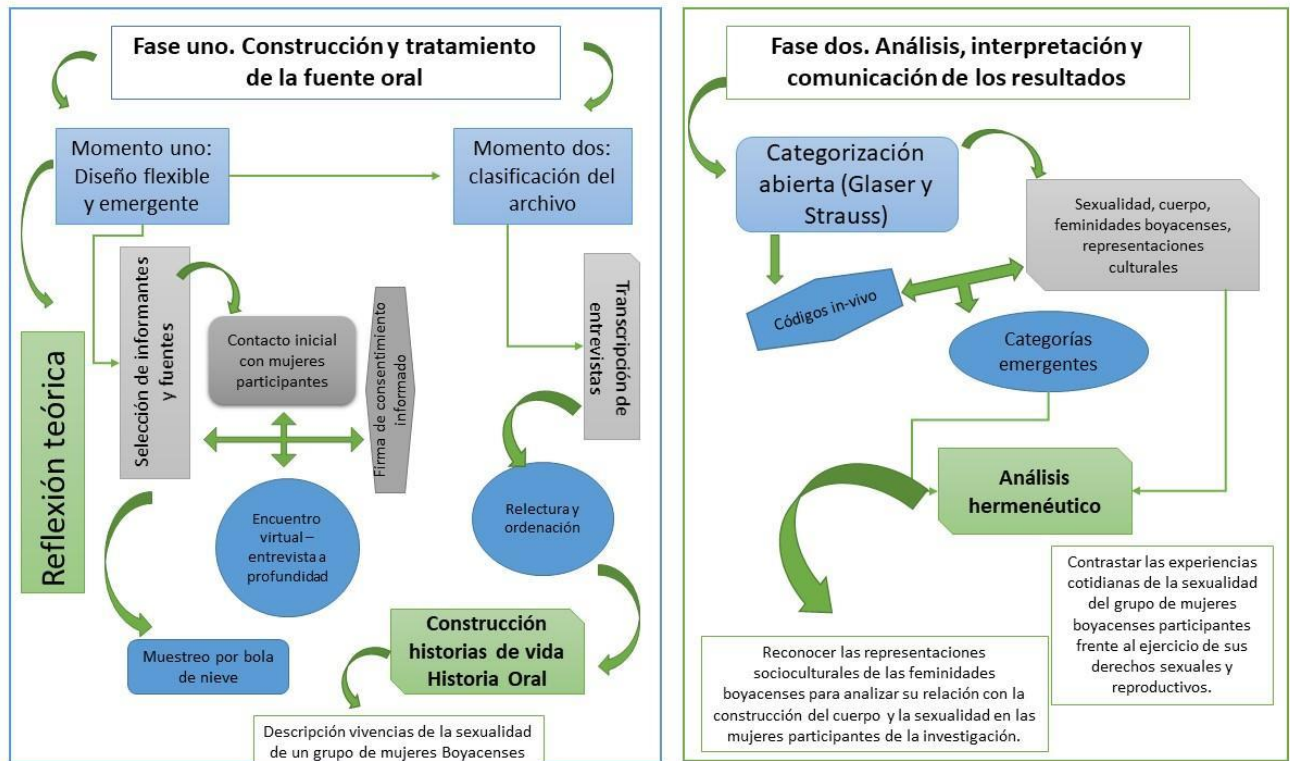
Fase uno. Construcción y tratamiento de la fuente oral

Momento uno: Diseño flexible y emergente

Momento dos: clasificación del archivo

Reflexión teórica

Selección de informantes y fuentes

Contacto inicial con mujeres participantes

Firma de consentimiento informado

Transcripción de entrevistas

Encuentro virtual – entrevista a profundidad

Relectura y ordenación

Muestreo por bola de nieve

Construcción historias de vida Historia Oral

Descripción vivencias de la sexualidad de un grupo de mujeres Boyacenses

Fase dos. Análisis, interpretación y comunicación de los resultados

Categorización abierta (Glaser y Strauss)

Sexualidad, cuerpo, feminidades boyacenses, representaciones culturales

Códigos in-vivo

Categorías emergentes

Análisis hermenéutico

Contrastar las experiencias cotidianas de la sexualidad del grupo de mujeres boyacenses participantes frente al ejercicio de sus derechos sexuales y reproductivos.

Reconocer las representaciones socioculturales de las feminidades boyacenses para analizar su relación con la construcción del cuerpo y la sexualidad en las mujeres participantes de la investigación.